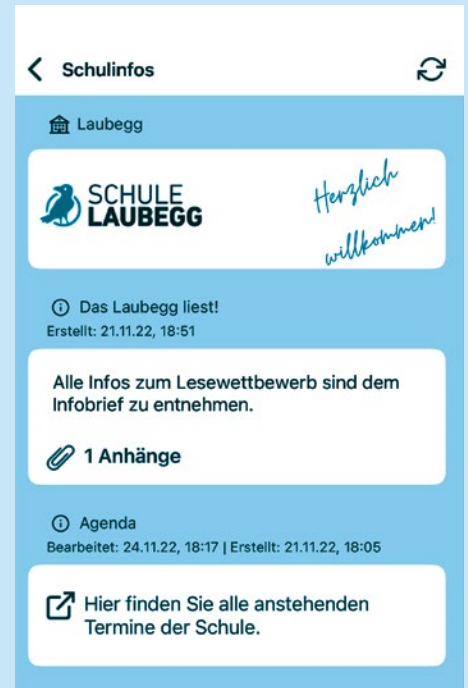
Schulinfos

Laubegg

SCHULE LAUBEGG

Herzlich willkommen!

Das Laubegg liest!
Erstellt: 21.11.22, 18:51

Alle Infos zum Lesewettbewerb sind dem Infobrief zu entnehmen.

1 Anhänge

Agenda
Bearbeitet: 24.11.22, 18:17 | Erstellt: 21.11.22, 18:05

Hier finden Sie alle anstehenden Termine der Schule.